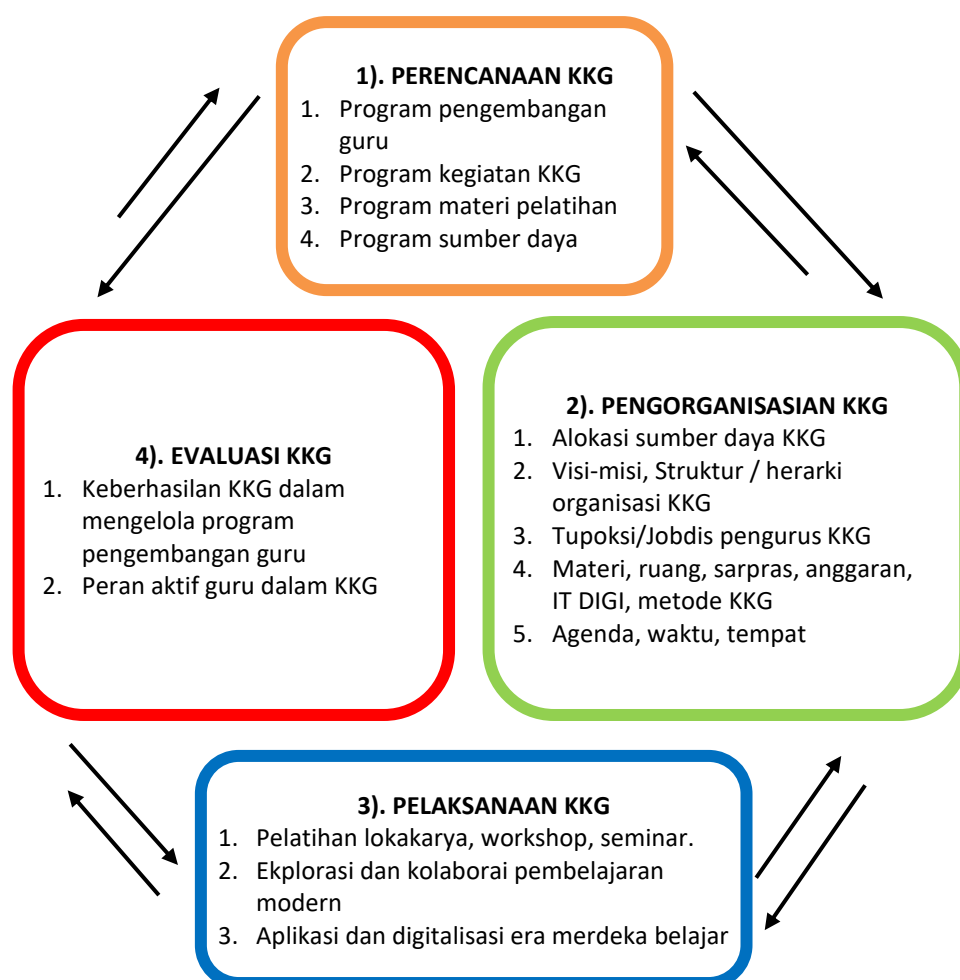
1). PERENCANAAN KKG
1. Program pengembangan guru
2. Program kegiatan KKG
3. Program materi pelatihan
4. Program sumber daya

2). PENGORGANISASIAN KKG
1. Alokasi sumber daya KKG
2. Visi-misi, Struktur / herarki organisasi KKG
3. Tupoksi/Jobdis pengurus KKG
4. Materi, ruang, sarpras, anggaran, IT DIGI, metode KKG
5. Agenda, waktu, tempat

3). PELAKSANAAN KKG
1. Pelatihan lokakarya, workshop, seminar.
2. Ekplorasi dan kolaborai pembelajaran modern
3. Aplikasi dan digitalisasi era merdeka belajar

4). EVALUASI KKG
1. Keberhasilan KKG dalam mengelola program pengembangan guru
2. Peran aktif guru dalam KKG